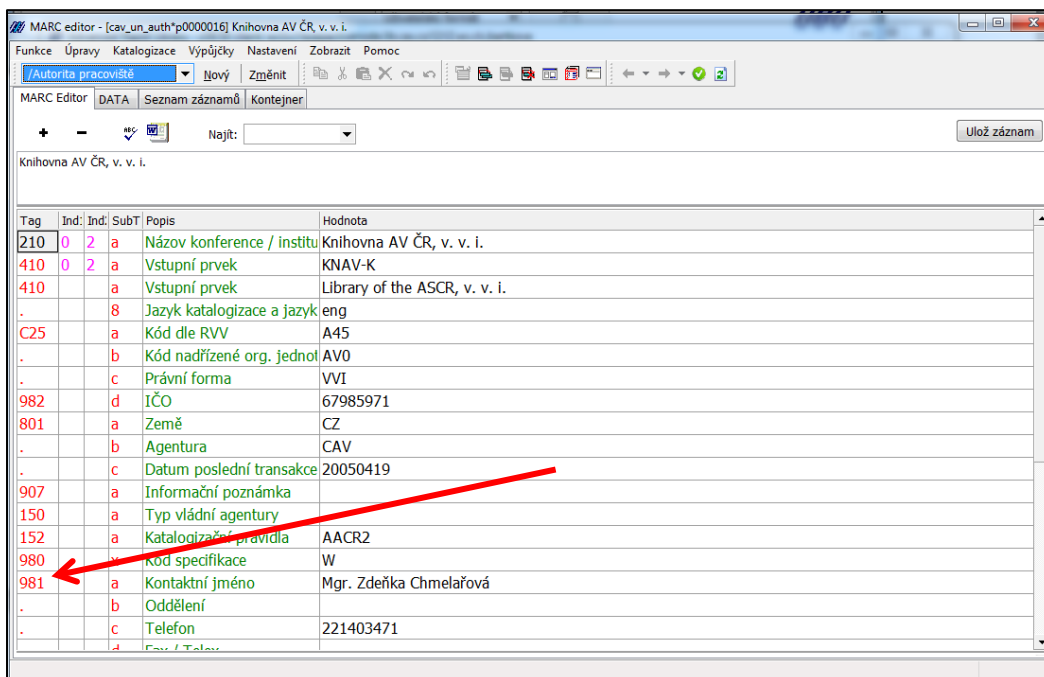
MARC editor - [cav_un_auth*p0000016] Knihovna AV ČR, v. v. i.

Funkce Úpravy Katalogizace Výpůjčky Nastavení Zobrazit Pomoc

/Autorita pracoviště Nový Změnit

MARC Editor DATA Seznam záznamů Kontejner

Najít:

Ulož záznam

Knihovna AV ČR, v. v. i.

| Tag | Ind1 | Ind2 | SubT | Popis | Hodnota |
|---|---|---|---|---|---|
| 210 | 0 | 2 | a | Název konference / institu | Knihovna AV ČR, v. v. i. |
| 410 | 0 | 2 | a | Vstupní prvek | KNAV-K |
| 410 | | | a | Vstupní prvek | Library of the ASCR, v. v. i. |
| . | | | 8 | Jazyk katalogizace a jazyk | eng |
| C25 | | | a | Kód dle RVV | A45 |
| . | | | b | Kód nadřízené org. jednot | AV0 |
| . | | | c | Právní forma | VVI |
| 982 | | | d | IČO | 67985971 |
| 801 | | | a | Země | CZ |
| . | | | b | Agentura | CAV |
| . | | | c | Datum poslední transakce | 20050419 |
| 907 | | | a | Informační poznámka | |
| 150 | | | a | Typ vládní agentury | |
| 152 | | | a | Katalogizační pravidla | AACR2 |
| 980 | | | x | Kód specifikace | W |
| 981 | | | a | Kontaktní jméno | Mgr. Zdeňka Chmelařová |
| . | | | b | Oddělení | |
| . | | | c | Telefon | 221403471 |
| . | | | d | Fax / Telex | |